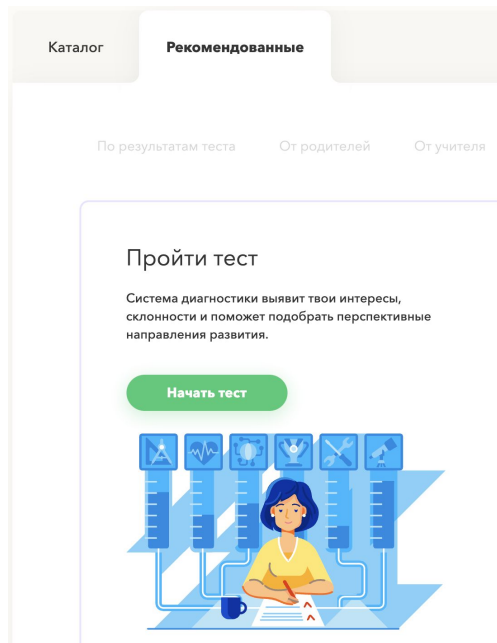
Каталог

Рекомендованные

По результатам теста

От родителей

От учителя

Пройти тест

Система диагностики выявит твои интересы, склонности и поможет подобрать перспективные направления развития.

Начать тест